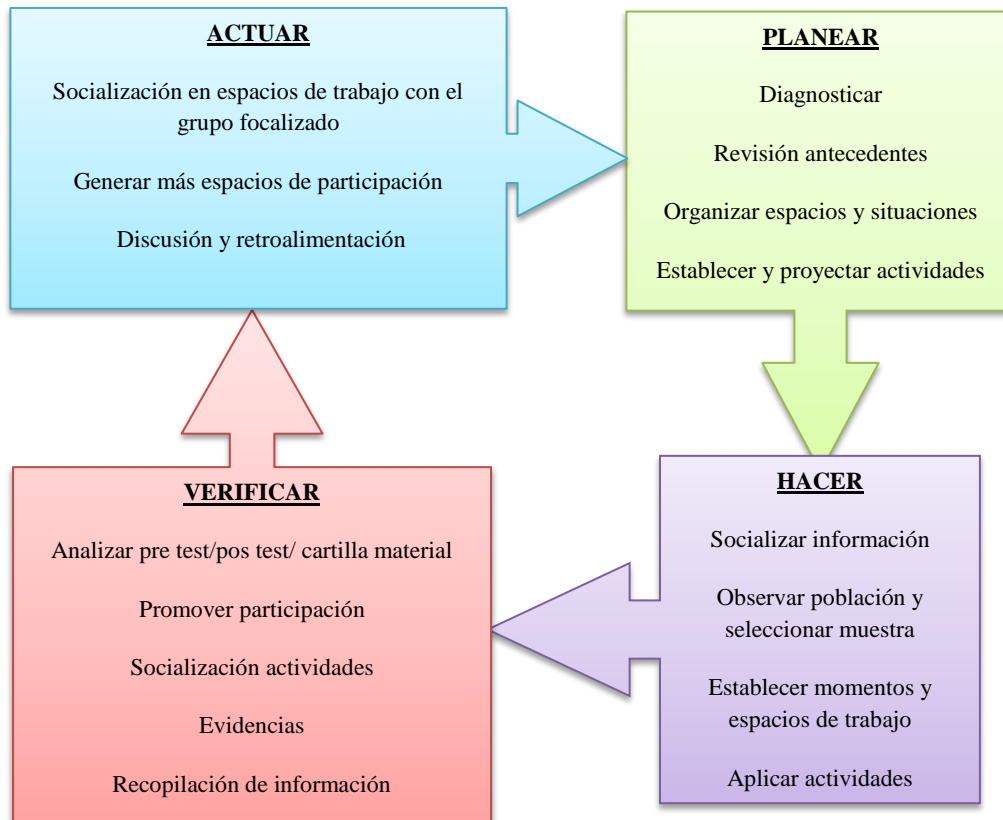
ACTUAR

Socialización en espacios de trabajo con el grupo focalizado

Generar más espacios de participación

Discusión y retroalimentación

PLANEAR

Diagnosticar

Revisión antecedentes

Organizar espacios y situaciones

Establecer y proyectar actividades

HACER

Socializar información

Observar población y seleccionar muestra

Establecer momentos y espacios de trabajo

Aplicar actividades

VERIFICAR

Analizar pre test/pos test/ cartilla material

Promover participación

Socialización actividades

Evidencias

Recopilación de información